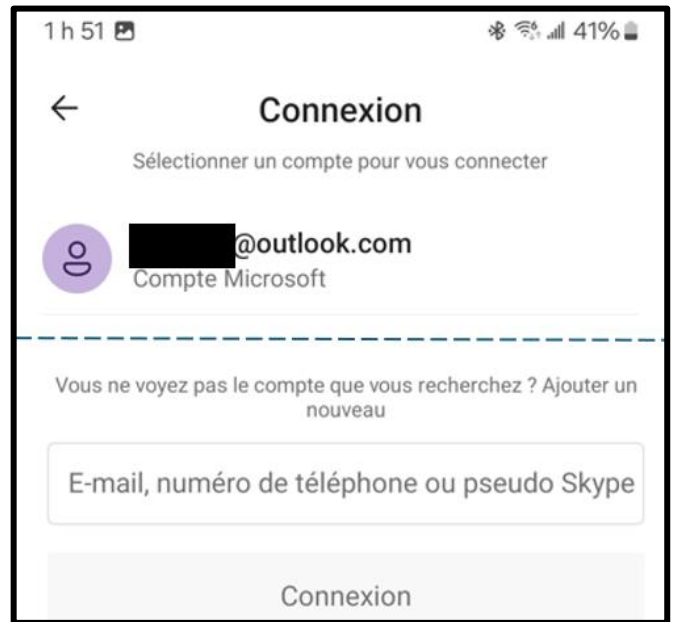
1 h 51

41%

Connexion

Sélectionner un compte pour vous connecter

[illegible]@outlook.com
Compte Microsoft

Vous ne voyez pas le compte que vous recherchez ? Ajouter un nouveau

E-mail, numéro de téléphone ou pseudo Skype

Connexion